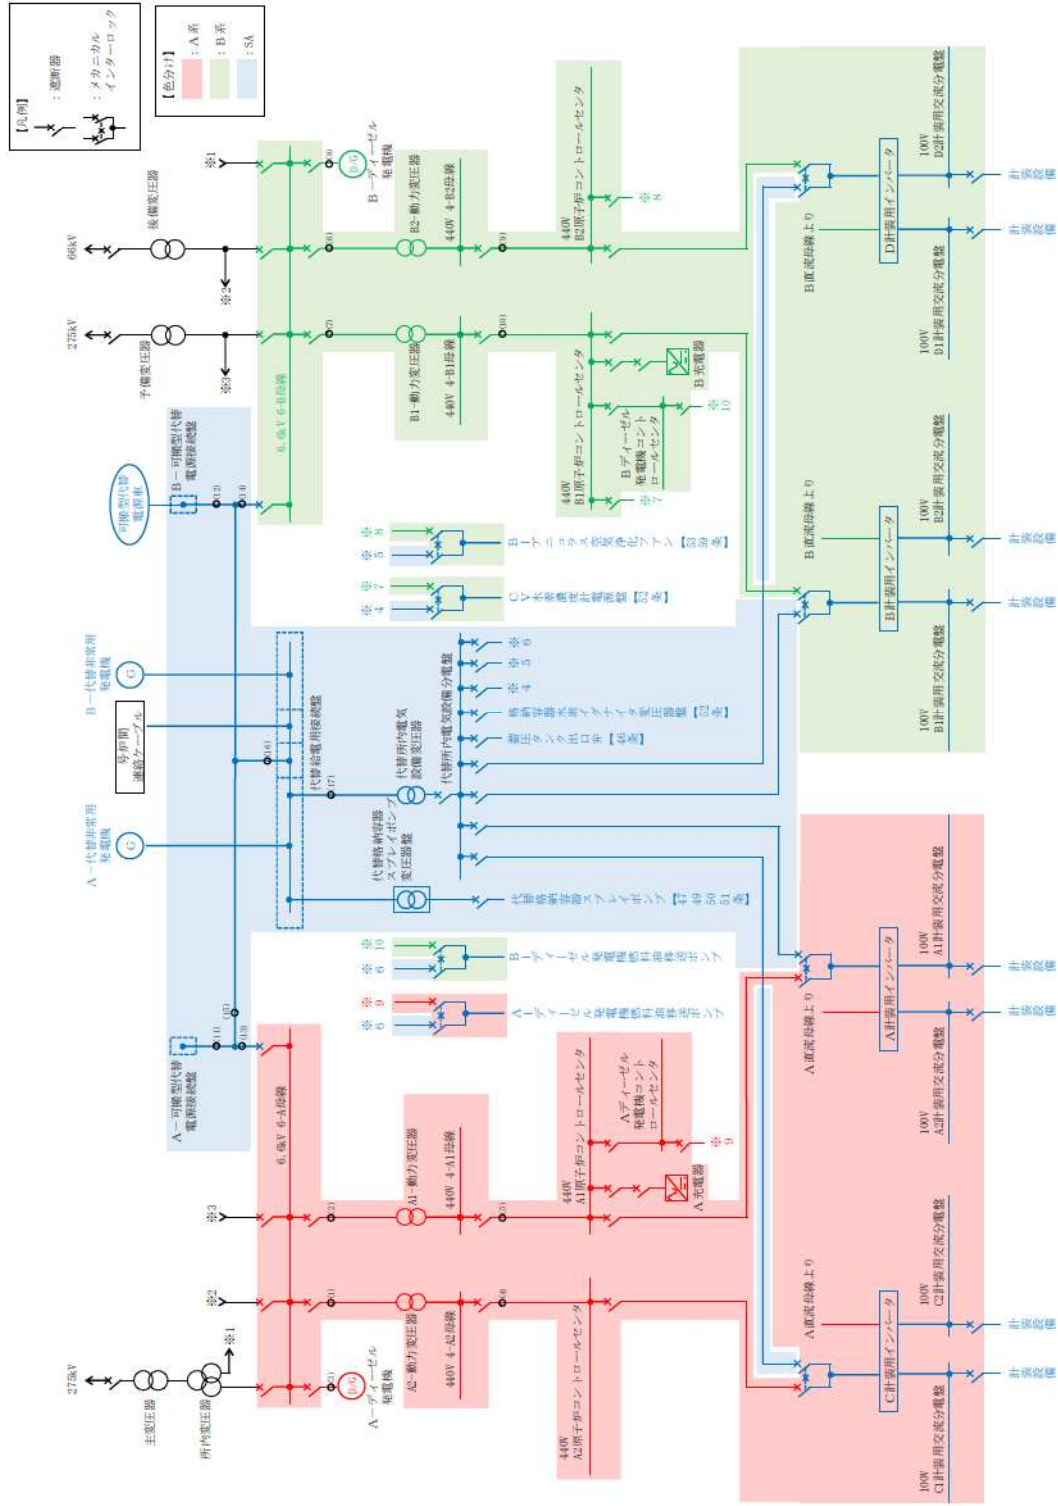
【凡例】
：遮断器
：メカニカルインターロック

【色分け】
：A系
：B系
：SA

66kV
後備変圧器
275kV
予備変圧器
※1
※2
※3
(8)
(6)
(7)
(9)
(10)
D/G
B－ディーゼル発電機
B2－動力変圧器
440V 4-B2母線
440V B2原子炉コントロールセンタ
※8
B1－動力変圧器
440V 4-B1母線
6.6kV 6-B母線
440V B1原子炉コントロールセンタ
Bディーゼル発電機コントロールセンタ
※7
※10
B充電器
B直流母線より
D計装用インバータ
100V D1計装用交流分電盤
100V D2計装用交流分電盤
計装設備
計装設備
B直流母線より
B計装用インバータ
100V B2計装用交流分電盤
100V B1計装用交流分電盤
計装設備
計装設備
可搬型代替電源車
B－可搬型代替電源接続盤
(12)
(13)
※8
※5
B－アニュラス空気浄化ファン【39条】
※7
※4
CV水素濃度計測装置盤【52条】
B－代替非常用発電機
G
号炉間連絡ケーブル
代替給電用接続盤
(16)
(17)
代替所内電気設備変圧器
代替所内電気設備分電盤
※6
※5
※4
格納容器水素イグナイタ変圧器盤【53条】
蓄圧タンク出口弁【46条】
A－代替非常用発電機
G
代替格納容器スプレイポンプ変圧器盤
代替格納容器スプレイポンプ【47 49 50 51条】
※10
※6
B－ディーゼル発電機燃料油移送ポンプ
※9
※6
A－ディーゼル発電機燃料油移送ポンプ
A－可搬型代替電源接続盤
(11)
(15)
(14)
6.6kV 6-A母線
A1－動力変圧器
440V 4-A1母線
440V A1原子炉コントロールセンタ
Aディーゼル発電機コントロールセンタ
※9
A充電器
(2)
(5)
※3
A直流母線より
A計装用インバータ
100V A1計装用交流分電盤
100V A2計装用交流分電盤
計装設備
計装設備
275kV
主変圧器
所内変圧器
※1
※2
(1)
(4)
(3)
D/G
A－ディーゼル発電機
A2－動力変圧器
440V 4-A2母線
440V A2原子炉コントロールセンタ
A直流母線より
C計装用インバータ
100V C2計装用交流分電盤
100V C1計装用交流分電盤
計装設備
計装設備